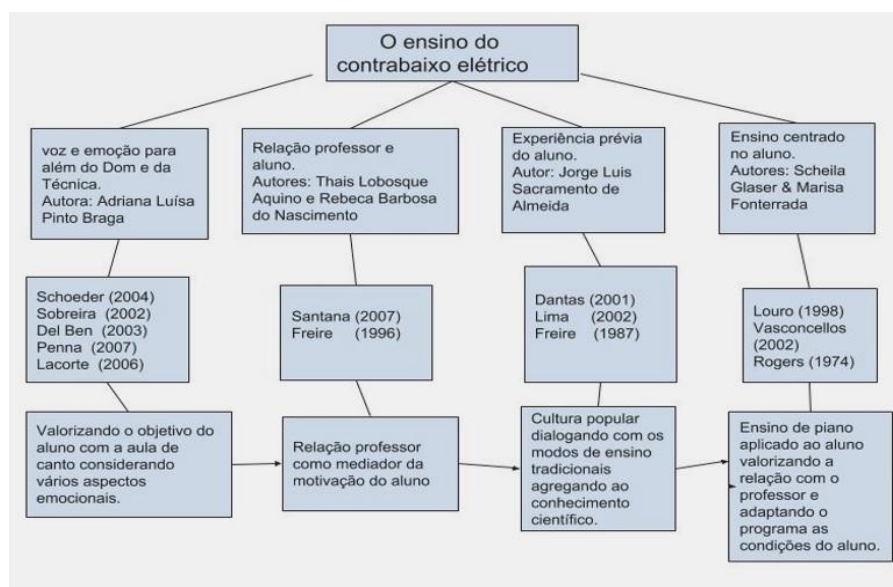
O ensino do contrabaixo elétrico

voz e emoção para além do Dom e da Técnica.
Autora: Adriana Luísa Pinto Braga

Schoeder (2004)
Sobreira (2002)
Del Ben (2003)
Penna (2007)
Lacorte (2006)

Valorizando o objetivo do aluno com a aula de canto considerando vários aspectos emocionais.

Relação professor e aluno.
Autores: Thais Lobosque Aquino e Rebeca Barbosa do Nascimento

Santana (2007)
Freire (1996)

Relação professor como mediador da motivação do aluno

Experiência prévia do aluno.
Autor: Jorge Luis Sacramento de Almeida

Dantas (2001)
Lima (2002)
Freire (1987)

Cultura popular dialogando com os modos de ensino tradicionais agregando ao conhecimento científico.

Ensino centrado no aluno.
Autores: Scheila Glaser & Marisa Fonterrada

Louro (1998)
Vasconcellos (2002)
Rogers (1974)

Ensino de piano aplicado ao aluno valorizando a relação com o professor e adaptando o programa as condições do aluno.